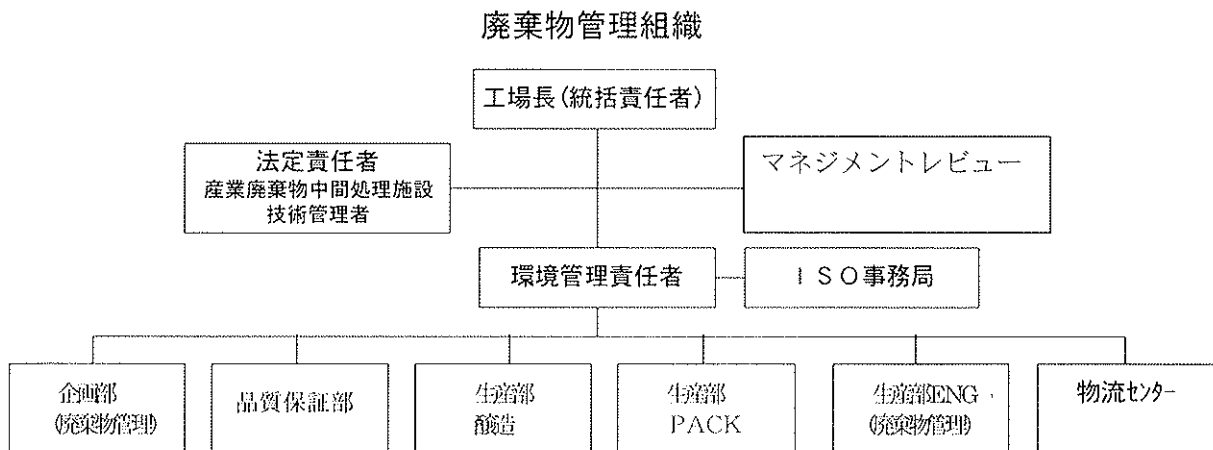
廃棄物管理組織

工場長（統括責任者）

法定責任者
産業廃棄物中間処理施設
技術管理者

マネジメントレビュー

環境管理責任者

ＩＳＯ事務局

企画部
(廃棄物管理)

品質保証部

生産部
醸造

生産部
PACK

生産部ENG・
(廃棄物管理)

物流センター